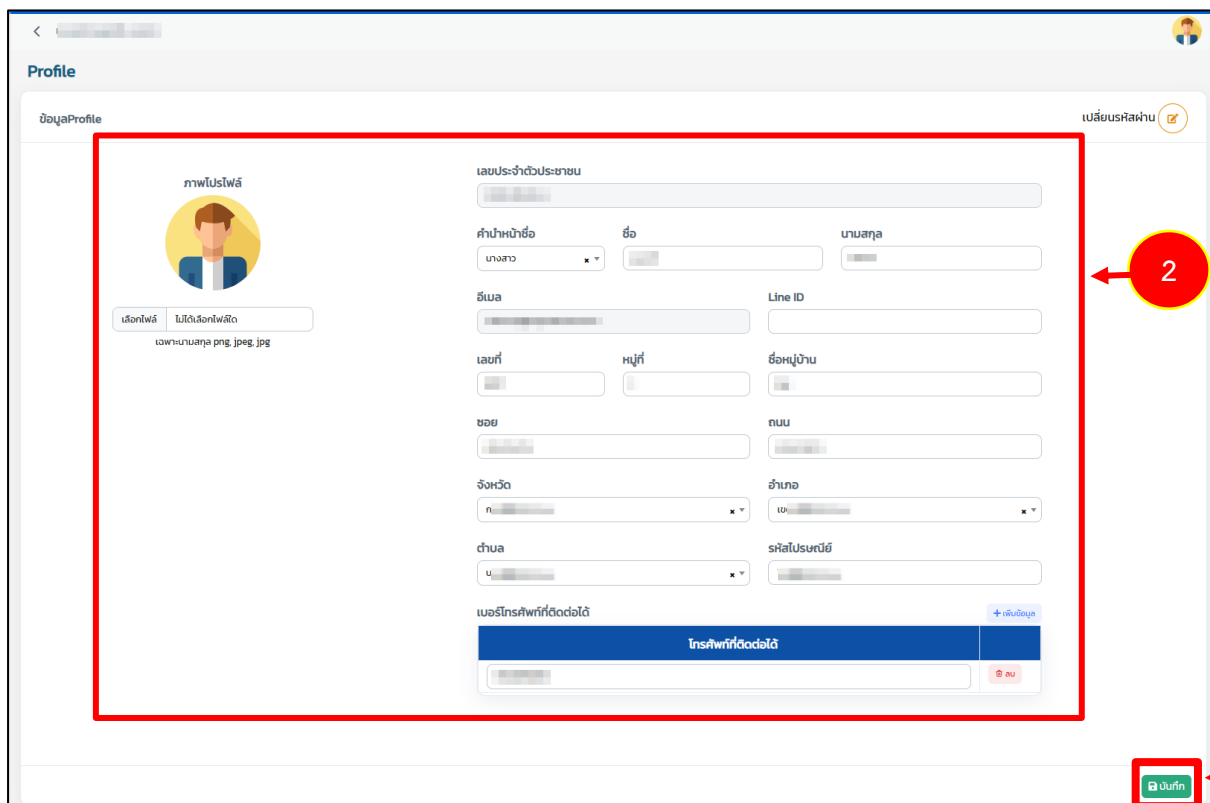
Profile

ข้อมูลProfile

เปลี่ยนรหัสผ่าน

ภาพโปรไฟล์

เลือกไฟล์ ไม่ได้เลือกไฟล์ใด

เฉพาะนามสกุล png, jpeg, jpg

เลขประจำตัวประชาชน

คำนำหน้าชื่อ

นางสาว

ชื่อ

นามสกุล

อีเมล

Line ID

เลขที่

หมู่ที่

ชื่อหมู่บ้าน

ซอย

ถนน

จังหวัด

ก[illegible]

อำเภอ

เข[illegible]

ตำบล

บ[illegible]

รหัสไปรษณีย์

เบอร์โทรศัพท์ที่ติดต่อได้

+ เพิ่มข้อมูล

| โทรศัพท์ที่ติดต่อได้ | |
|---|---|
| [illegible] | ลบ |

2

บันทึก